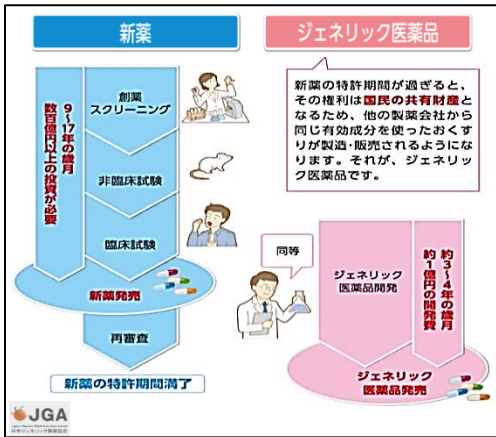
新薬

ジェネリック医薬品

9～17年の歳月
数百億円以上の投資が必要

創薬スクリーニング

非臨床試験

臨床試験

新薬発売

再審査

新薬の特許期間満了

新薬の特許期間が過ぎると、その権利は国民の共有財産となるため、他の製薬会社から同じ有効成分を使ったおくすりが製造・販売されるようになります。それが、ジェネリック医薬品です。

同等

ジェネリック医薬品開発

約3～4年の歳月
約1億円の開発費

ジェネリック医薬品発売

JGA
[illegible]